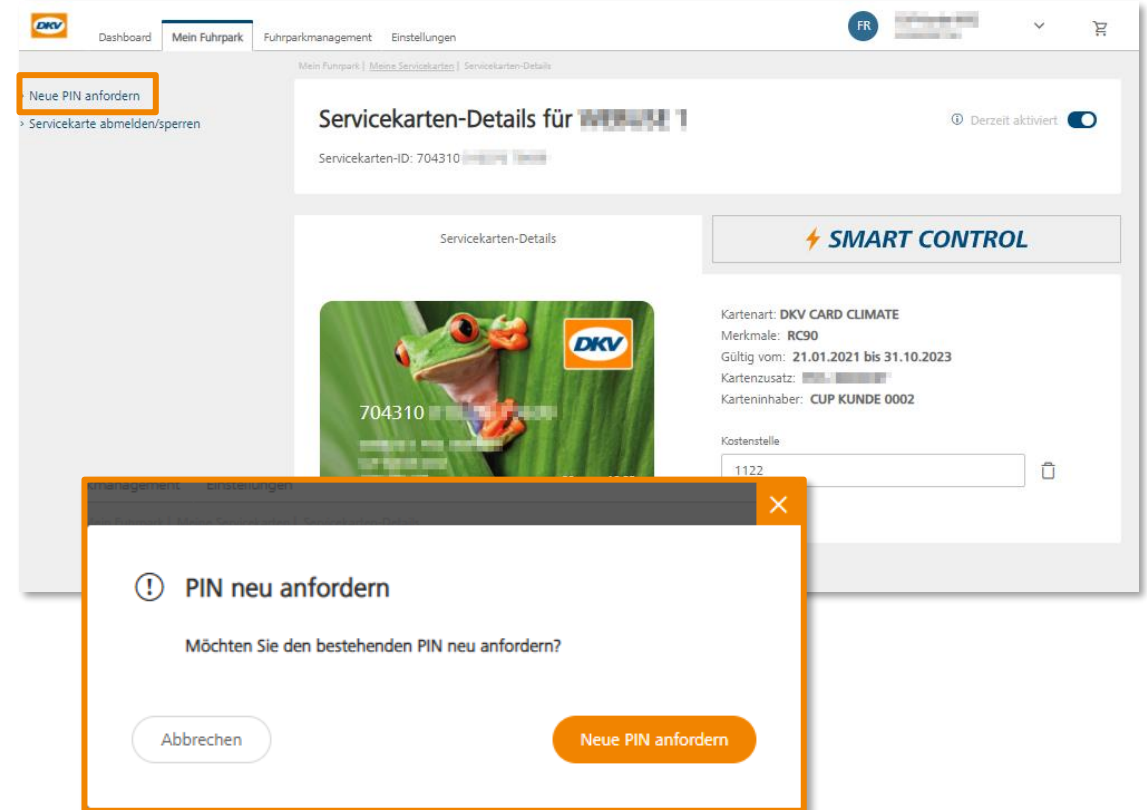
DKV

Dashboard
Mein Fuhrpark
Fuhrparkmanagement
Einstellungen

FR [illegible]

Mein Fuhrpark | Meine Servicekarten | Servicekarten-Details

› Neue PIN anfordern
› Servicekarte abmelden/sperren

Servicekarten-Details für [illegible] 1

Servicekarten-ID: 704310 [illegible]

ⓘ Derzeit aktiviert

Servicekarten-Details

SMART CONTROL

DKV

704310 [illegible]

Kartenart: DKV CARD CLIMATE
Merkmale: RC90
Gültig vom: 21.01.2021 bis 31.10.2023
Kartenzusatz: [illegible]
Karteninhaber: CUP KUNDE 0002

Kostenstelle
1122

kmanagement Einstellungen

Mein Fuhrpark | Meine Servicekarten | Servicekarten-Details

PIN neu anfordern

Möchten Sie den bestehenden PIN neu anfordern?

Abbrechen

Neue PIN anfordern